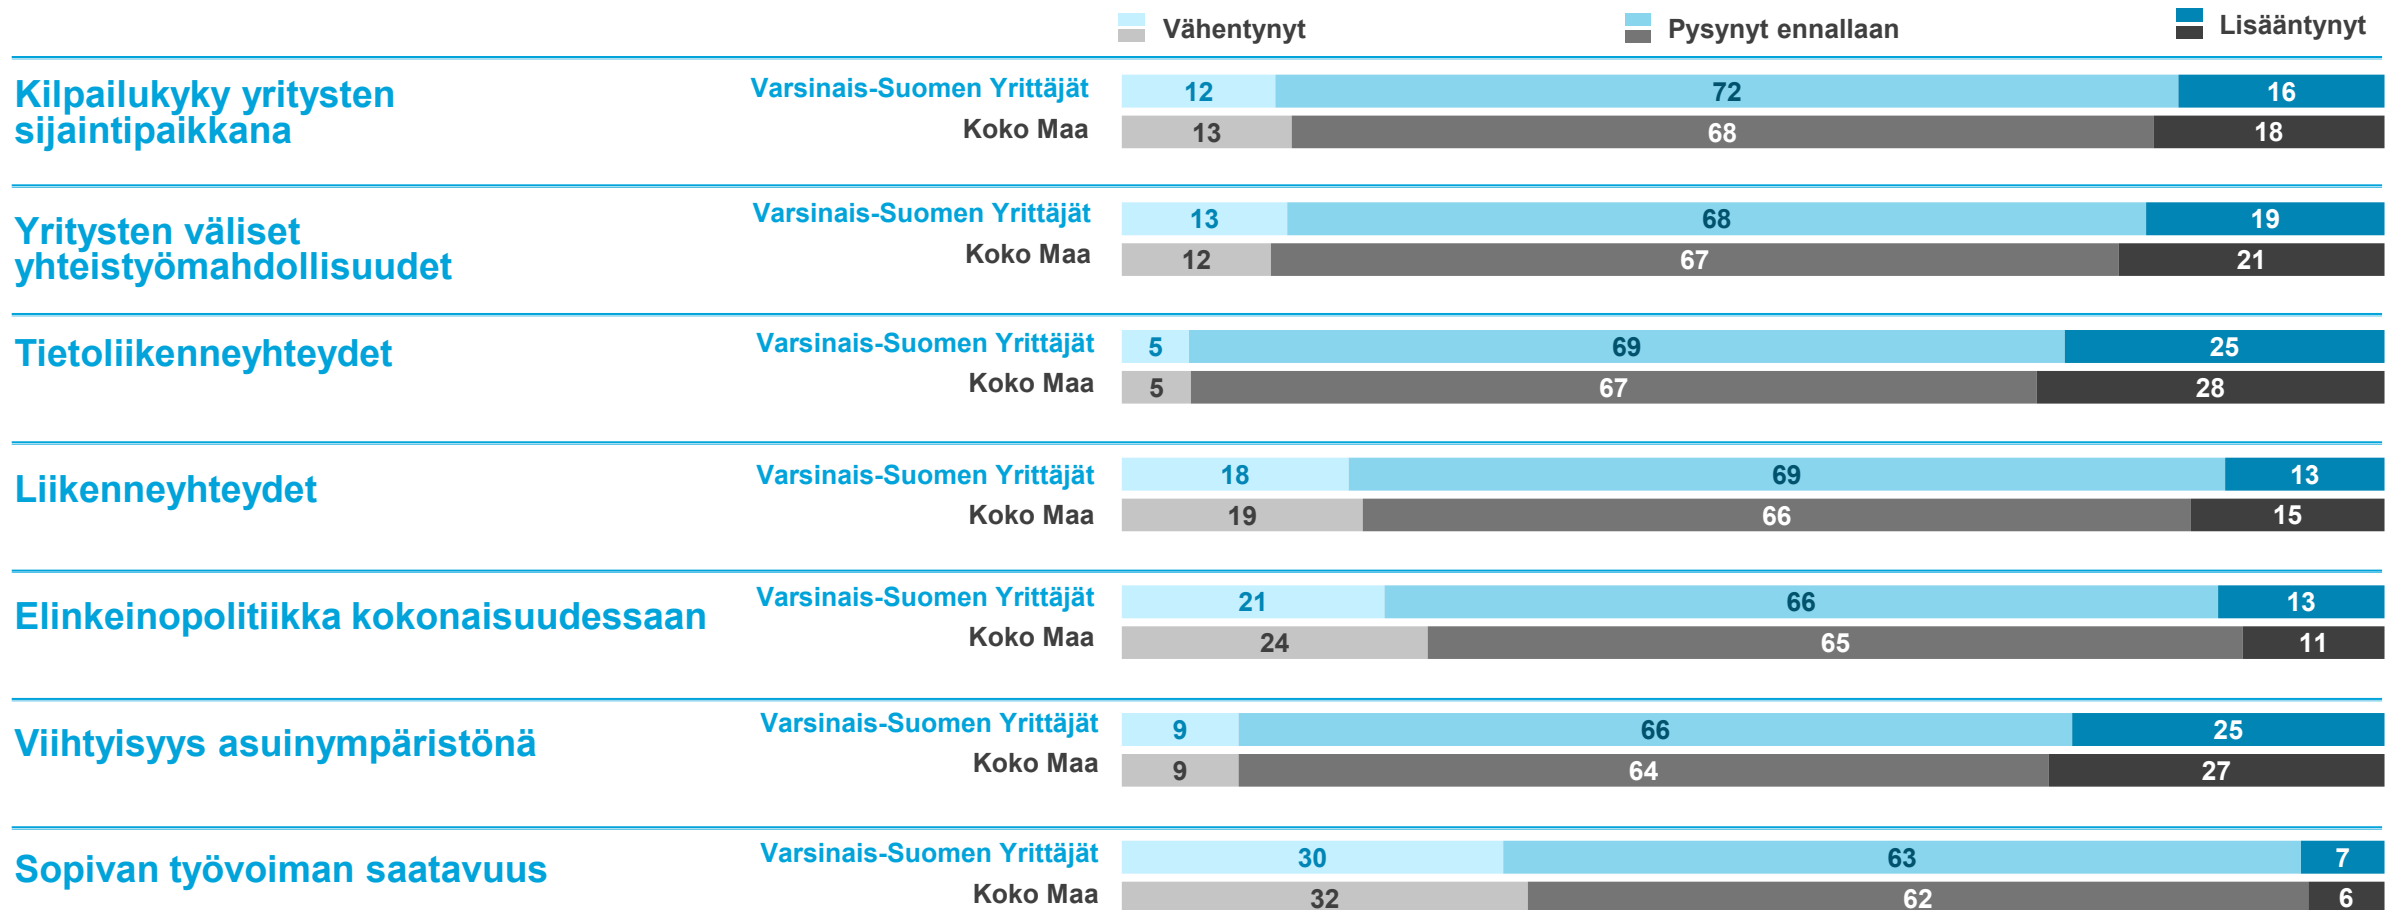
Vähentynyt Pysynyt ennallaan Lisääntynyt

Kilpailukyky yritysten sijaintipaikkana
Varsinais-Suomen Yrittäjät 12 72 16
Koko Maa 13 68 18

Yritysten väliset yhteistyömahdollisuudet
Varsinais-Suomen Yrittäjät 13 68 19
Koko Maa 12 67 21

Tietoliikenneyhteydet
Varsinais-Suomen Yrittäjät 5 69 25
Koko Maa 5 67 28

Liikenneyhteydet
Varsinais-Suomen Yrittäjät 18 69 13
Koko Maa 19 66 15

Elinkeinopolitiikka kokonaisuudessaan
Varsinais-Suomen Yrittäjät 21 66 13
Koko Maa 24 65 11

Viihtyisyys asuinympäristönä
Varsinais-Suomen Yrittäjät 9 66 25
Koko Maa 9 64 27

Sopivan työvoiman saatavuus
Varsinais-Suomen Yrittäjät 30 63 7
Koko Maa 32 62 6